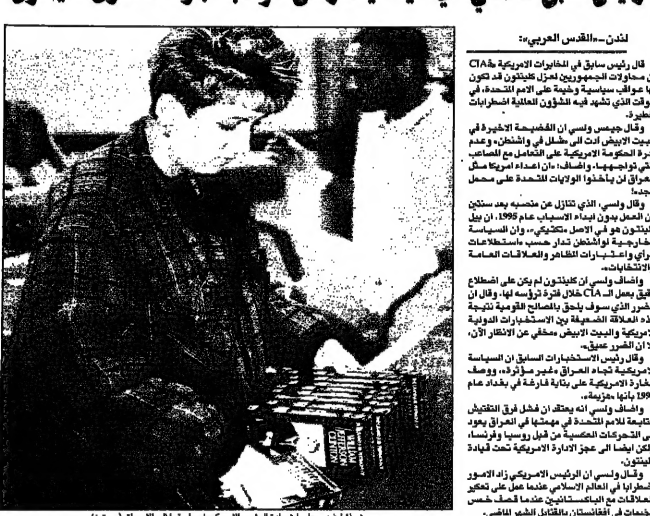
لندن-«القدس العربي»:

قال رئيس سابق في المخابرات الامريكية «CIA» ان محاولات الجمهوريين لعزل كلينتون قد تكون لها عواقب سياسية وخيمة على الامم المتحدة، في الوقت الذي تشهد فيه الشؤون العالمية اضطرابات خطيرة.

وقال جيمس ولسي ان الفضيحة الاخيرة في البيت الابيض ادت الى «شلل في واشنطن» وعدم قدرة الحكومة الامريكية على التعامل مع المصاعب التي تواجهها، واضاف: «ان اعداء امريكا مثل العراق لن يأخذوا الولايات المتحدة على محمل الجد».

وقال ولسي، الذي تنازل عن منصبه بعد سنتين من العمل دون ابداء الاسباب عام 1995، ان بيل كلينتون هو في الاصل «تكتيكي»، وان السياسة الخارجية لواشنطن تدار حسب «استطلاعات الرأي واعتبارات المظاهر والعلاقات العامة والانتخابات».

واضاف ولسي ان كلينتون لم يكن على اضطلاع دقيق بعمل الـ CIA خلال فترة ترؤسه لها، وقال ان «الضرر الذي سوف يلحق بالمصالح القومية نتيجة هذه العلاقات الضعيفة بين الاستخبارات الدولية الامريكية والبيت الابيض محققا عن الانظار الآن، الا ان الضرر عميق».

وقال رئيس الاستخبارات السابق ان السياسة الامريكية تجاه العراق «غير مؤثرة»، ووصف الغارة الامريكية على بناية فارغة في بغداد عام 1993 بانها «هزيمة».

واضاف ولسي انه يعتقد ان فشل فرق التفتيش التابعة للامم المتحدة في مهمتها في العراق يعود الى التحركات العكسية من قبل روسيا وفرنسا، ولكن ايضا الى عجز الادارة الامريكية تحت قيادة كلينتون.

وقال ولسي ان الرئيس الامريكي زاد الامور تعقيدا في العالم الاسلامي عندما عمل على تعكير العلاقات مع الباكستانيين عندما قصف خمس مخيمات في افغانستان بالقتال الشهر الماضي.